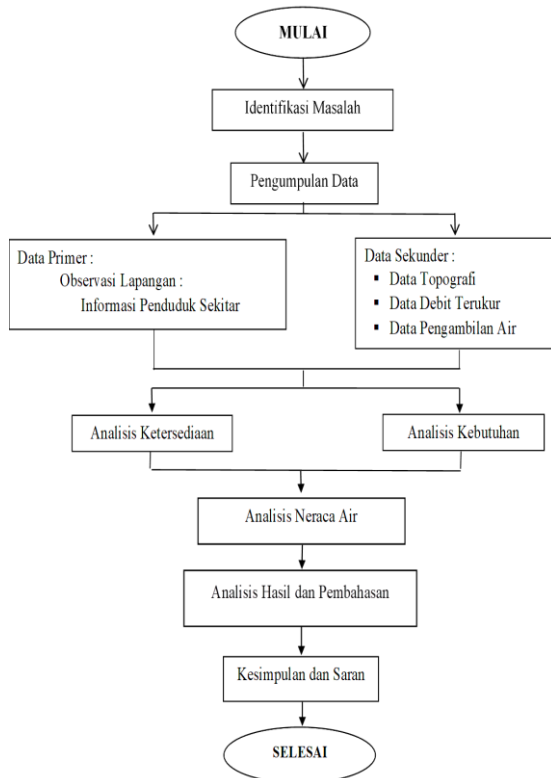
MULAI

Identifikasi Masalah

Pengumpulan Data

Data Primer :
Observasi Lapangan :
Informasi Penduduk Sekitar

Data Sekunder :
▪ Data Topografi
▪ Data Debit Terukur
▪ Data Pengambilan Air

Analisis Ketersediaan

Analisis Kebutuhan

Analisis Neraca Air

Analisis Hasil dan Pembahasan

Kesimpulan dan Saran

SELESAI